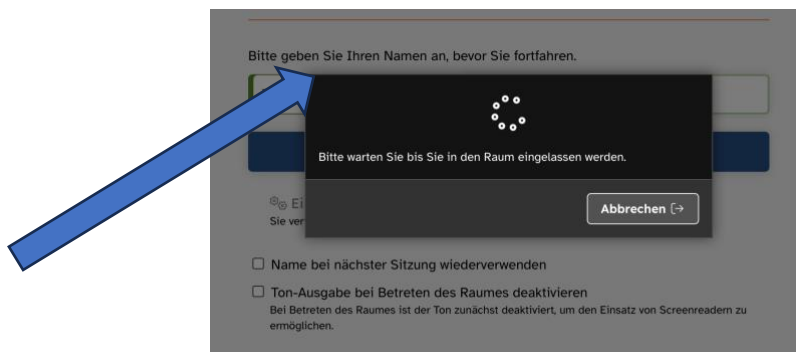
Bitte geben Sie Ihren Namen an, bevor Sie fortfahren.

Bitte warten Sie bis Sie in den Raum eingelassen werden.

Abbrechen

Ei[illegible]
Sie ver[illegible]

Name bei nächster Sitzung wiederverwenden

Ton-Ausgabe bei Betreten des Raumes deaktivieren
Bei Betreten des Raumes ist der Ton zunächst deaktiviert, um den Einsatz von Screenreadern zu ermöglichen.